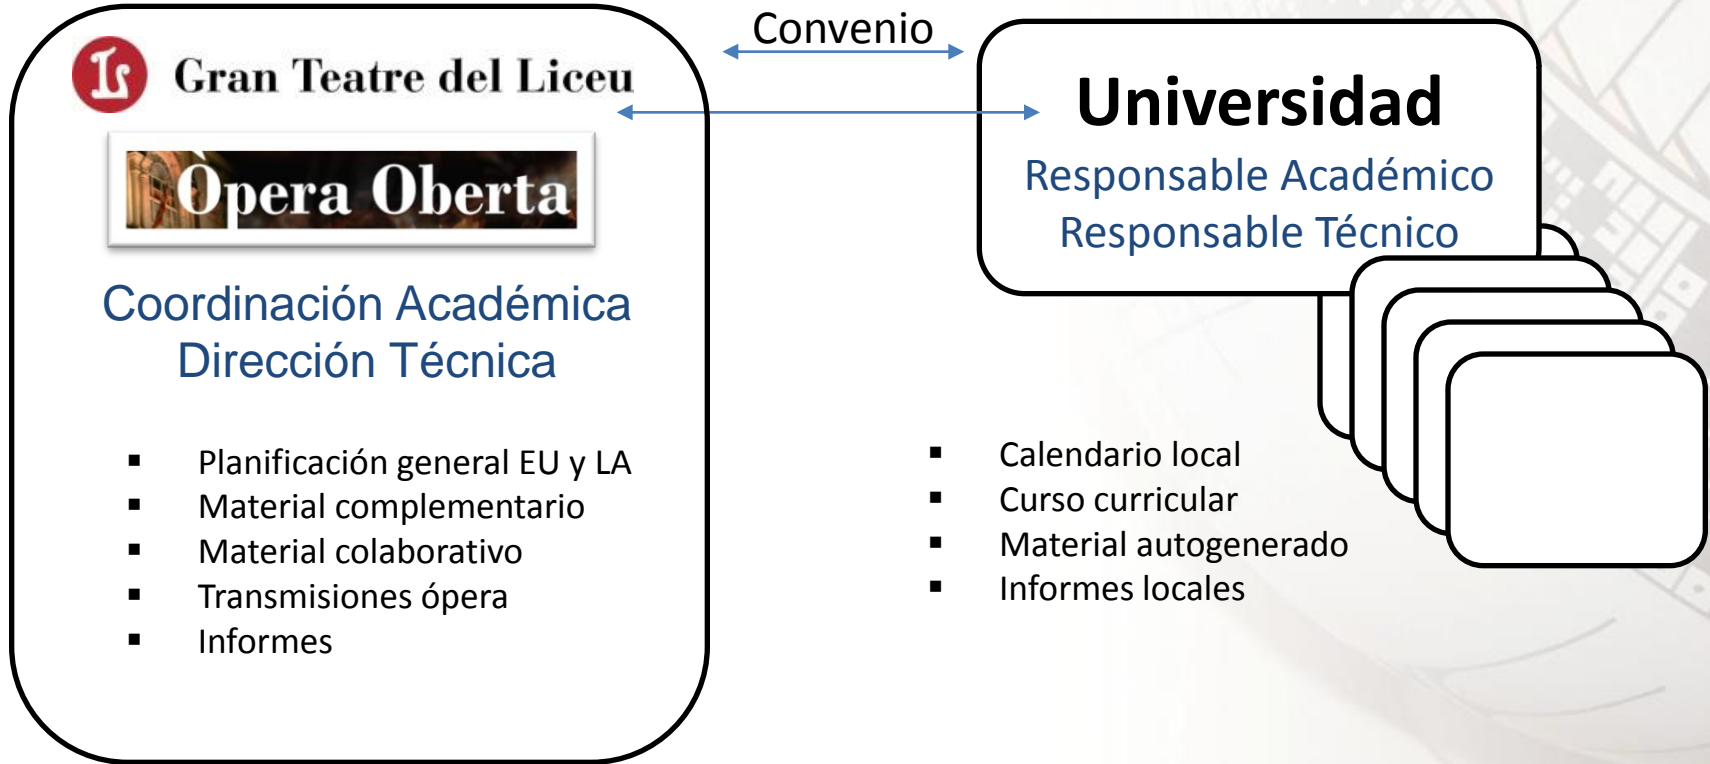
Gran Teatre del Liceu

Òpera Oberta

Coordinación Académica
Dirección Técnica

- Planificación general EU y LA
- Material complementario
- Material colaborativo
- Transmisiones ópera
- Informes

Convenio

Universidad
Responsable Académico
Responsable Técnico

- Calendario local
- Curso curricular
- Material autogenerado
- Informes locales